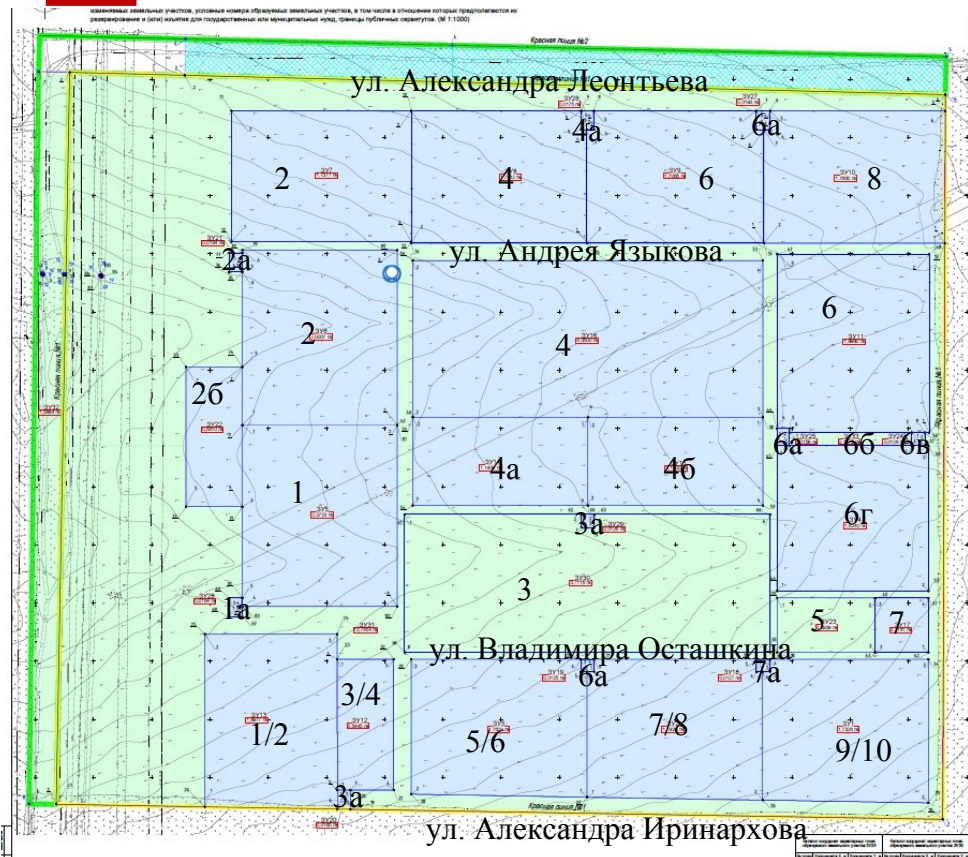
изменяемых земельных участков, условные номера образуемых земельных участков, в том числе в отношении которых предполагается их резервирование и (или) изъятие для государственных или муниципальных нужд, границы публичных сервитутов. (М 1:1000)

Красная линия №2

ул. Александра Леонтьева

4а
6а
2
4
6
8
ул. Андрея Языкова
2а
2
4
6
2б
6а
6б
6в
1
4а
4б
3а
6г
3
1а
5
7
ул. Владимира Осташкина
6а
7а
3/4
1/2
5/6
7/8
9/10
3а
Красная линия №1
ул. Александра Иринархова

Красная линия №1
Красная линия №1